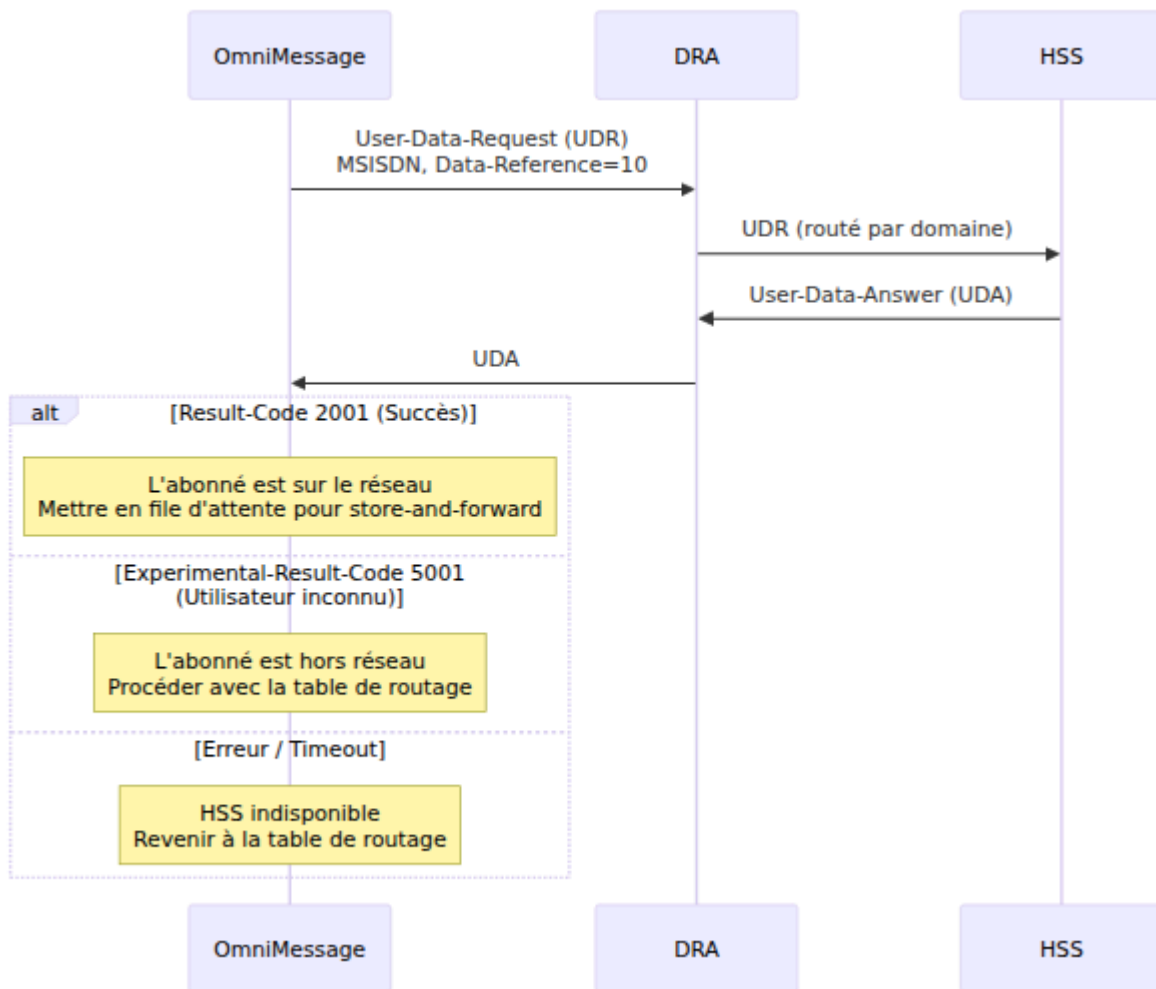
OmniMessage

DRA

HSS

User-Data-Request (UDR)
MSISDN, Data-Reference=10

UDR (routé par domaine)

User-Data-Answer (UDA)

UDA

alt

[Result-Code 2001 (Succès)]

L'abonné est sur le réseau
Mettre en file d'attente pour store-and-forward

[Experimental-Result-Code 5001
(Utilisateur inconnu)]

L'abonné est hors réseau
Procéder avec la table de routage

[Erreur / Timeout]

HSS indisponible
Revenir à la table de routage

OmniMessage

DRA

HSS